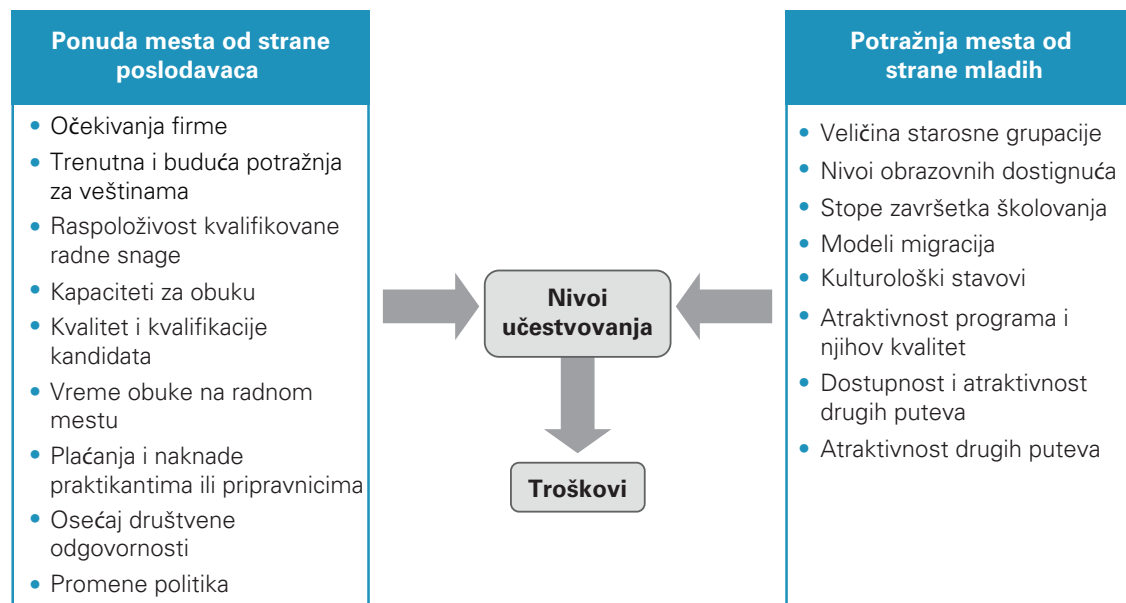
Ponuda mesta od strane poslodavaca

- Očekivanja firme
- Trenutna i buduća potražnja za veštinama
- Raspoloživost kvalifikovane radne snage
- Kapaciteti za obuku
- Kvalitet i kvalifikacije kandidata
- Vreme obuke na radnom mestu
- Plaćanja i naknade praktikantima ili pripravnicima
- Osećaj društvene odgovornosti
- Promene politika

Nivoi učestvovanja

Troškovi

Potražnja mesta od strane mladih

- Veličina starosne grupacije
- Nivoi obrazovnih dostignuća
- Stope završetka školovanja
- Modeli migracija
- Kulturološki stavovi
- Atraktivnost programa i njihov kvalitet
- Dostupnost i atraktivnost drugih puteva
- Atraktivnost drugih puteva